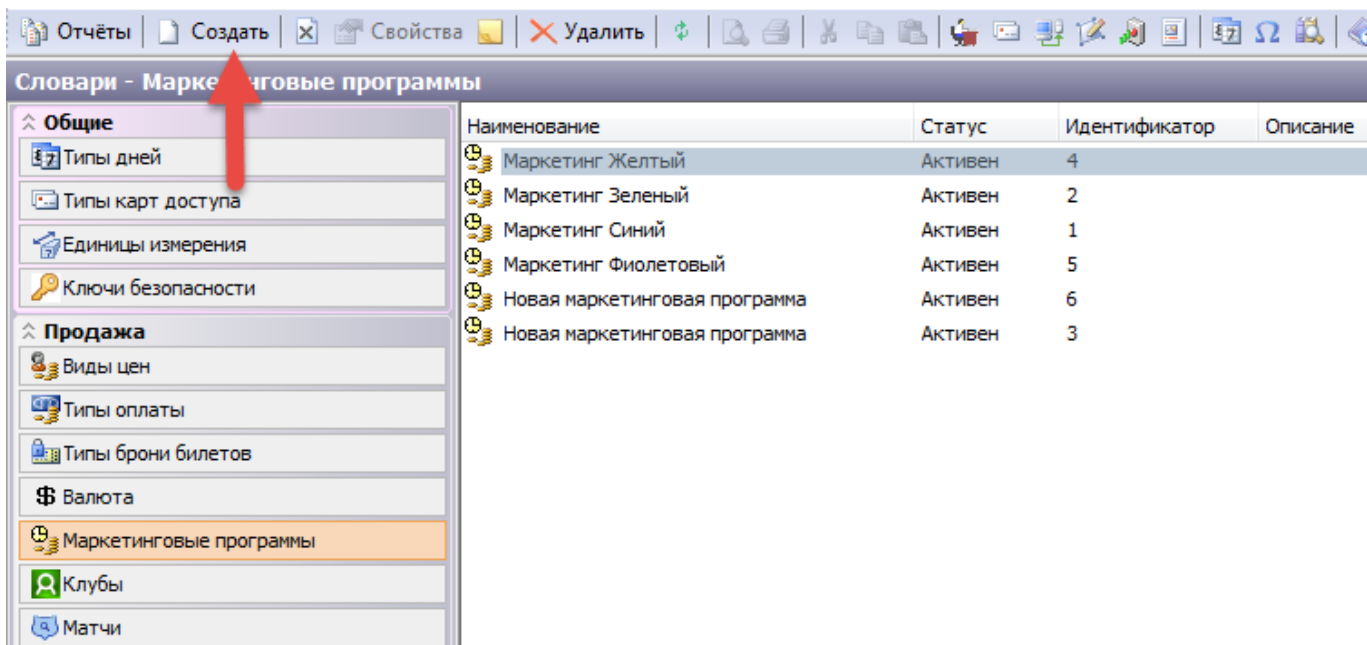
Отчёты | Создать | Свойства | Удалить

Словари - Марке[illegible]нговые программы

Общие
Типы дней
Типы карт доступа
Единицы измерения
Ключи безопасности

Продажа
Виды цен
Типы оплаты
Типы брони билетов
Валюта
Маркетинговые программы
Клубы
Матчи

| Наименование | Статус | Идентификатор | Описание |
|---|---|---|---|
| Маркетинг Желтый | Активен | 4 | |
| Маркетинг Зеленый | Активен | 2 | |
| Маркетинг Синий | Активен | 1 | |
| Маркетинг Фиолетовый | Активен | 5 | |
| Новая маркетинговая программа | Активен | 6 | |
| Новая маркетинговая программа | Активен | 3 | |